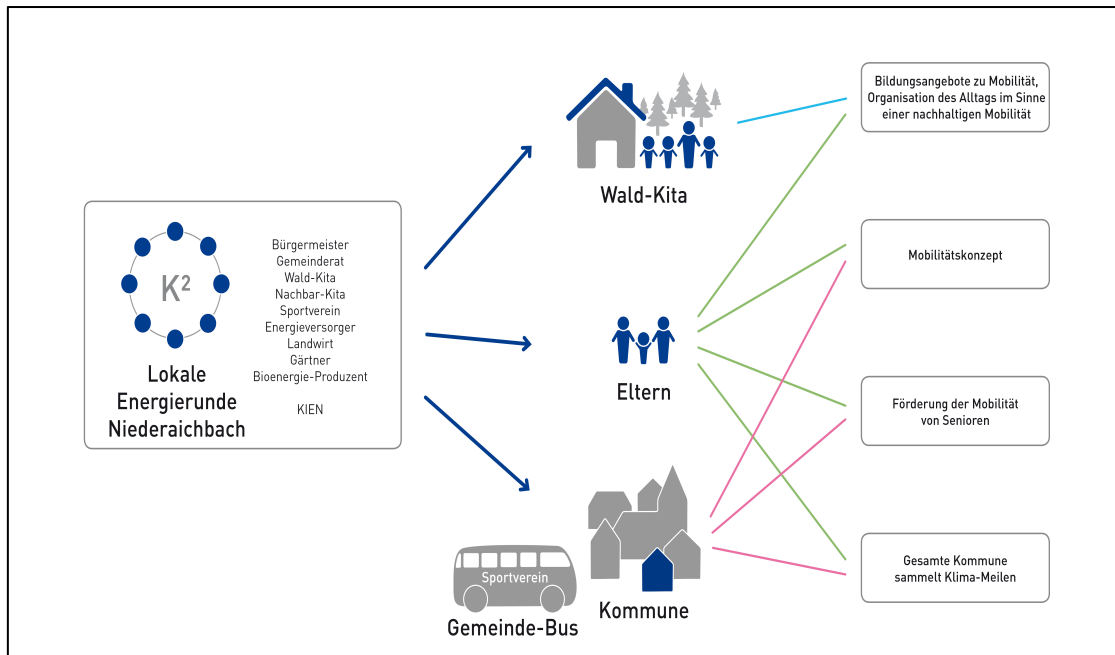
$K^2$

Lokale Energierunde Niederaichbach

Bürgermeister
Gemeinderat
Wald-Kita
Nachbar-Kita
Sportverein
Energieversorger
Landwirt
Gärtner
Bioenergie-Produzent

KIEN

Wald-Kita

Eltern

Sportverein

Gemeinde-Bus

Kommune

Bildungsangebote zu Mobilität, Organisation des Alltags im Sinne einer nachhaltigen Mobilität

Mobilitätskonzept

Förderung der Mobilität von Senioren

Gesamte Kommune sammelt Klima-Meilen